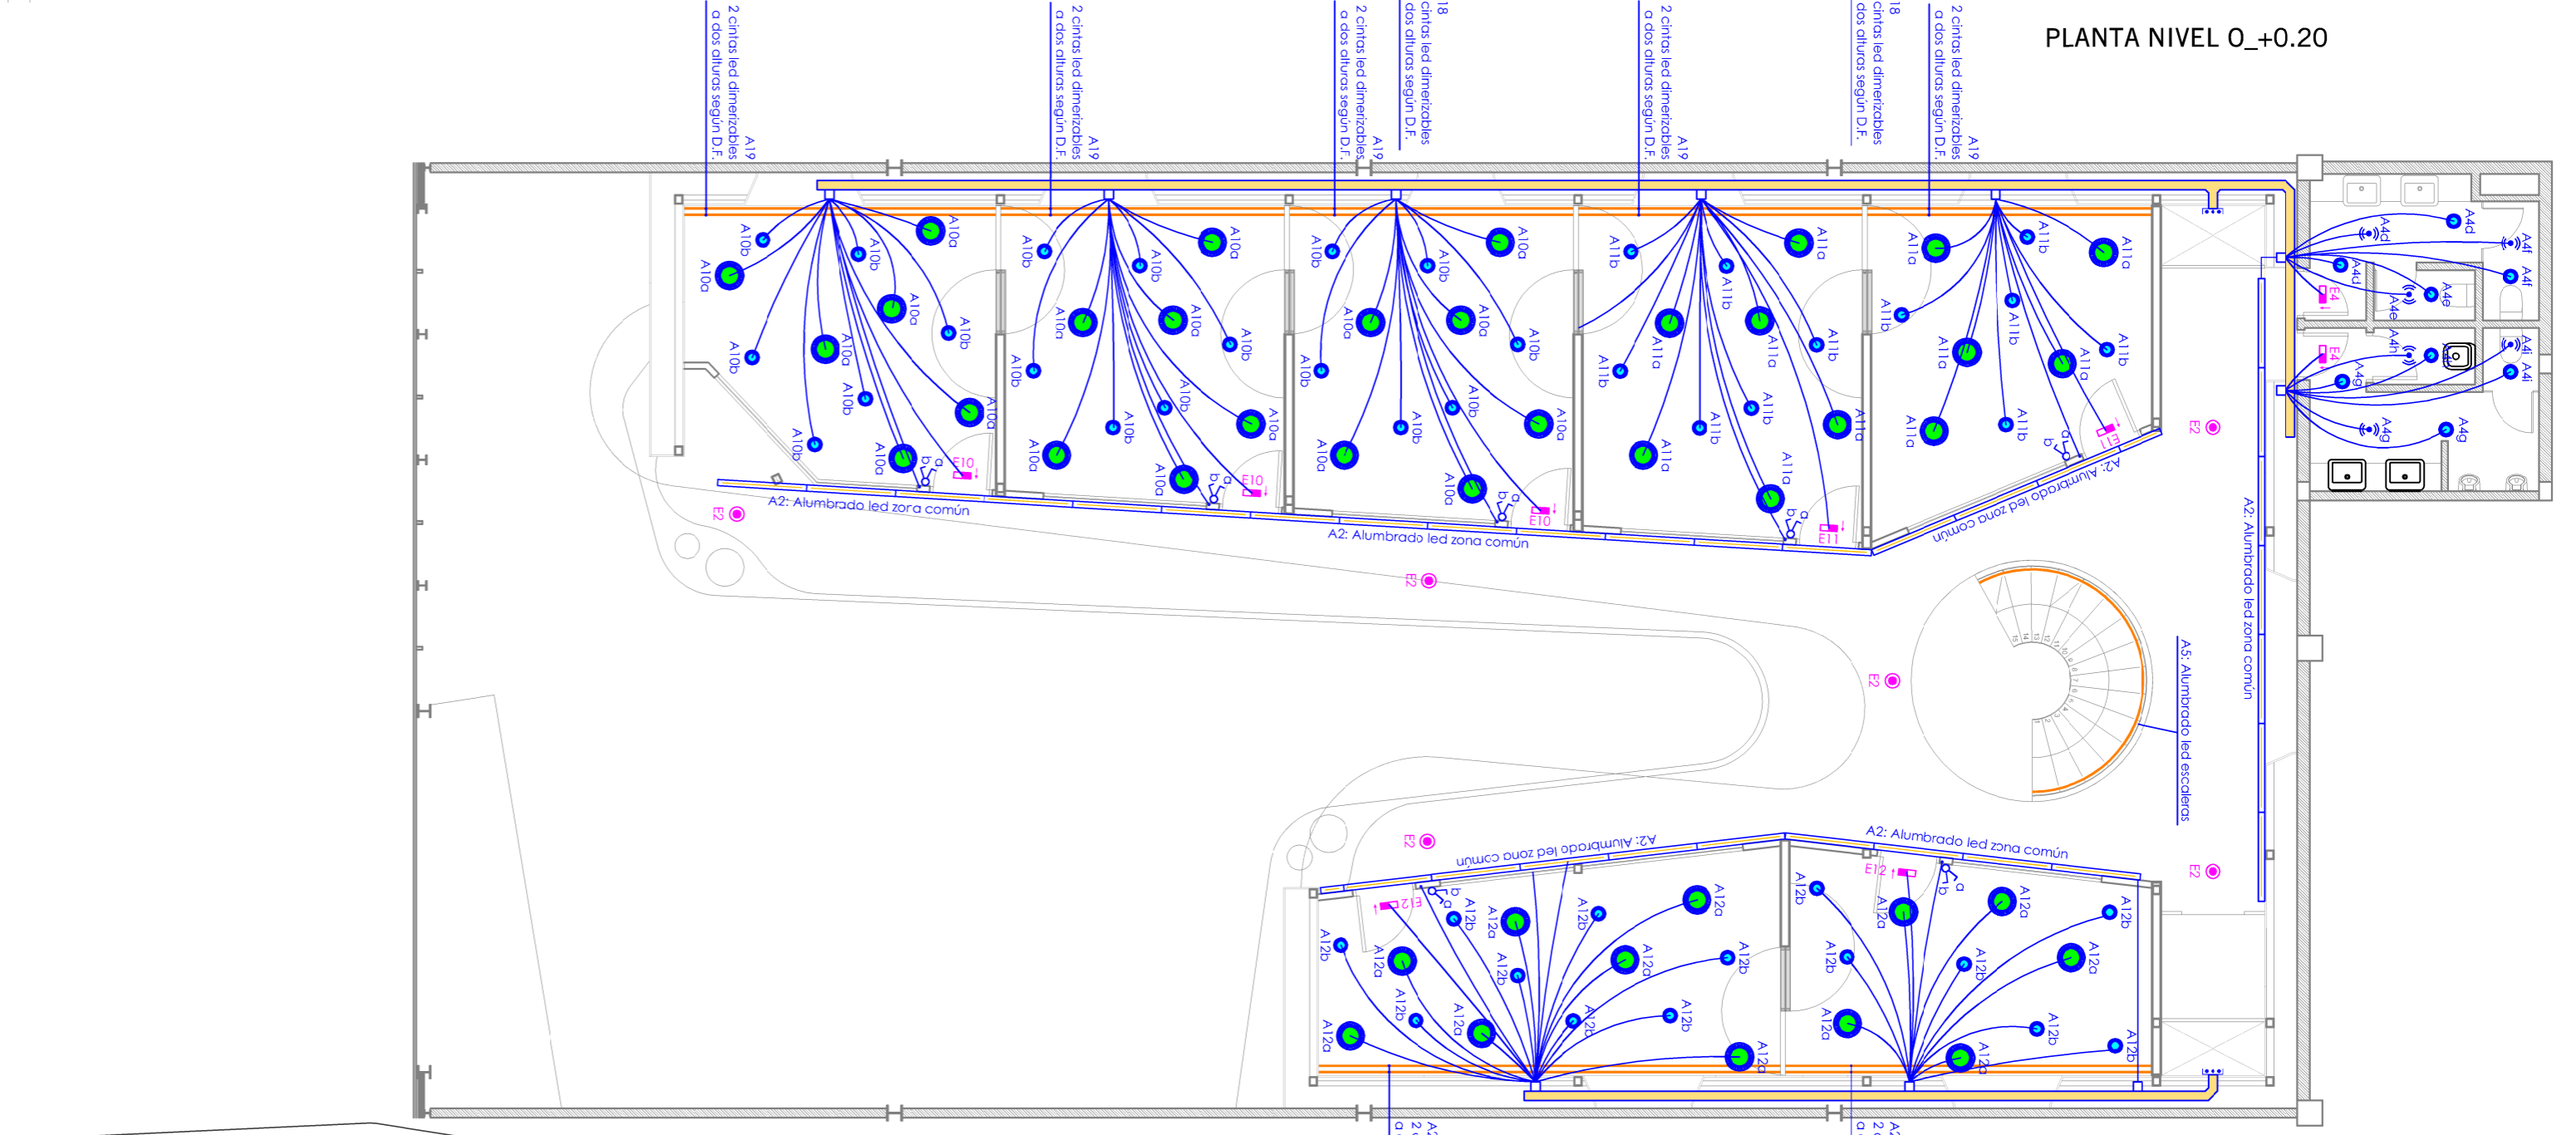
PLANTA NIVEL 0_+0.20

A19
2 cintas led dimerizables
a dos alturas según D.F.

A19
2 cintas led dimerizables
a dos alturas según D.F.

A19
2 cintas led dimerizables
a dos alturas según D.F.

A18
cintas led dimerizables
dos alturas según D.F.

A19
2 cintas led dimerizables
a dos alturas según D.F.

A18
cintas led dimerizables
dos alturas según D.F.

A19
2 cintas led dimerizables
a dos alturas según D.F.

A10a A10b A10b A10a A10b A10a A10a A10b A10b A10a A10b A10a A10a A10b
A10a A10b A10b A10a A10a A10b A10b A10b A10a A10a A10b A10a
A10a A10b A10b A10a A10b A10a A10b A10a A10b A10b A10a A10a
A11a A11b A11b A11a A11a A11b A11b A11b A11a A11a A11a A11b A11a
A11a A11b A11b A11b A11a A11a A11b A11a A11b A11a
A4d A4d A4f A4f A4e A4e A4h A4i A4i A4g A4g A4g E4 E4
E10 E10 E10 E11 E11 E12 E12
a b a b a b a b a b a b
E2 E2 E2 E2 E2 E2
A2: Alumbrado led zona común
A2: Alumbrado led zona común
A2: Alumbrado led zona común
A2: Alumbrado led zona común
A2: Alumbrado led zona común
A2: Alumbrado led zona común
A5: Alumbrado led escaleras
A12a A12b A12b A12a A12b A12a A12b A12a A12b A12a A12b A12a A12b A12a A12a A12b A12b A12a
A12b A12a A12b A12a A12b A12a A12a A12b A12b A12a A12b A12a A12b A12a
A2
2
a
A2
2
a